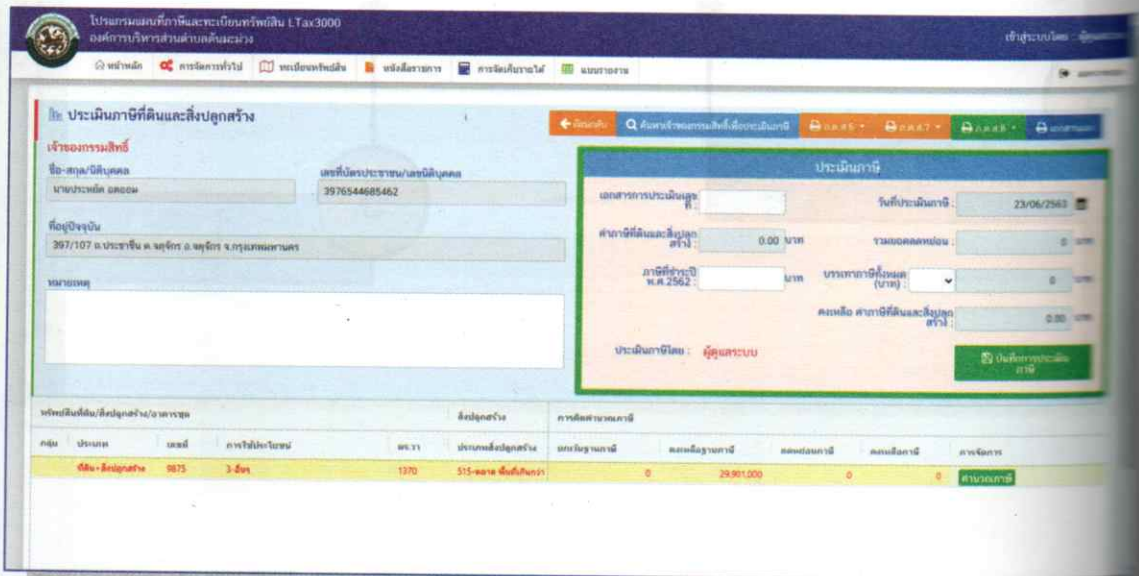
โปรแกรมแผนที่ภาษีและทะเบียนทรัพย์สิน LTax3000
องค์การบริหารส่วนตำบลต้นมะม่วง

เข้าสู่ระบบโดย : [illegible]

หน้าหลัก การจัดการทั่วไป ทะเบียนทรัพย์สิน หนังสือราชการ การจัดเก็บรายได้ แบบรายงาน

ประเมินภาษีที่ดินและสิ่งปลูกสร้าง

ย้อนกลับ ค้นหาเจ้าของกรรมสิทธิ์เพื่อประเมินภาษี ภ.ด.ส.6 ภ.ด.ส.7 ภ.ด.ส.8 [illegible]

เจ้าของกรรมสิทธิ์
ชื่อ-สกุล/นิติบุคคล
นายประหยัด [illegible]
เลขที่บัตรประชาชน/เลขนิติบุคคล
3976544685462
ที่อยู่ปัจจุบัน
397/107 ถ.ประชาชื่น ต.จตุจักร อ.จตุจักร จ.กรุงเทพมหานคร
หมายเหตุ

ประเมินภาษี
เอกสารการประเมินเลขที่ :
วันที่ประเมินภาษี : 23/06/2563
ค่าภาษีที่ดินและสิ่งปลูกสร้าง : 0.00 บาท
รวมยอดลดหย่อน : 0 บาท
ภาษีที่ชำระปี พ.ศ.2562 : บาท
บรรเทาภาษีทั้งหมด (บาท) : 0 บาท
คงเหลือ ค่าภาษีที่ดินและสิ่งปลูกสร้าง : 0.00 บาท
ประเมินภาษีโดย : ผู้ดูแลระบบ
บันทึกการประเมินภาษี

| ทรัพย์สินที่ดิน/สิ่งปลูกสร้าง/อาคารชุด | | | | | สิ่งปลูกสร้าง | การคิดคำนวณภาษี | | | | |
|---|---|---|---|---|---|---|---|---|---|---|
| กลุ่ม | ประเภท | เลขที่ | การใช้ประโยชน์ | ตร.วา | ประเภทสิ่งปลูกสร้าง | ยกเว้นฐานภาษี | คงเหลือฐานภาษี | ลดหย่อนภาษี | คงเหลือภาษี | การจัดการ |
| | ที่ดิน - สิ่งปลูกสร้าง | 9875 | 3-อื่นๆ | 1370 | 515-ตลาด พื้นที่เกินกว่า | 0 | 29,901,000 | 0 | 0 | คำนวณภาษี |